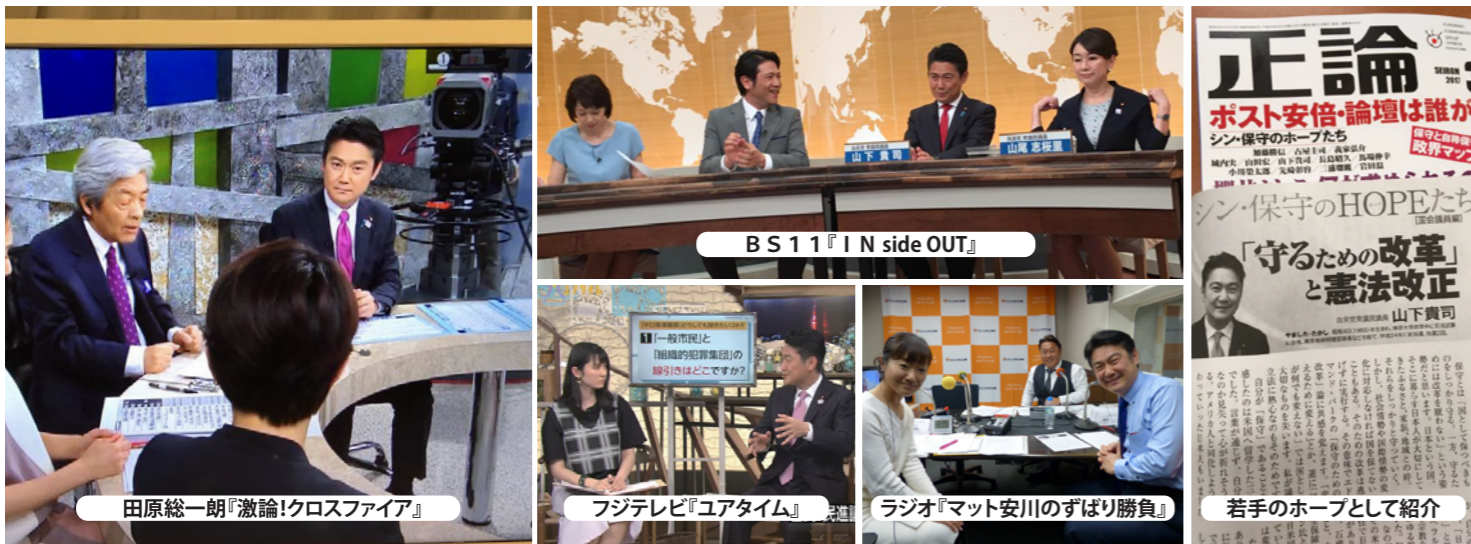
田原総一朗『激論!クロスファイア』

山下 貴司

山尾 志桜里

ＢＳ１１『ＩＮ side OUT』

1 一般市民と「組織的犯罪集団」の線引きはどこですか?

フジテレビ『ユアタイム』

ラジオ『マット安川のずばり勝負』

正論

ポスト安倍・論壇は誰が

シン・保守のホープたち

シン・保守のHOPEたち

「守るための改革」と憲法改正

山下貴司

若手のホープとして紹介